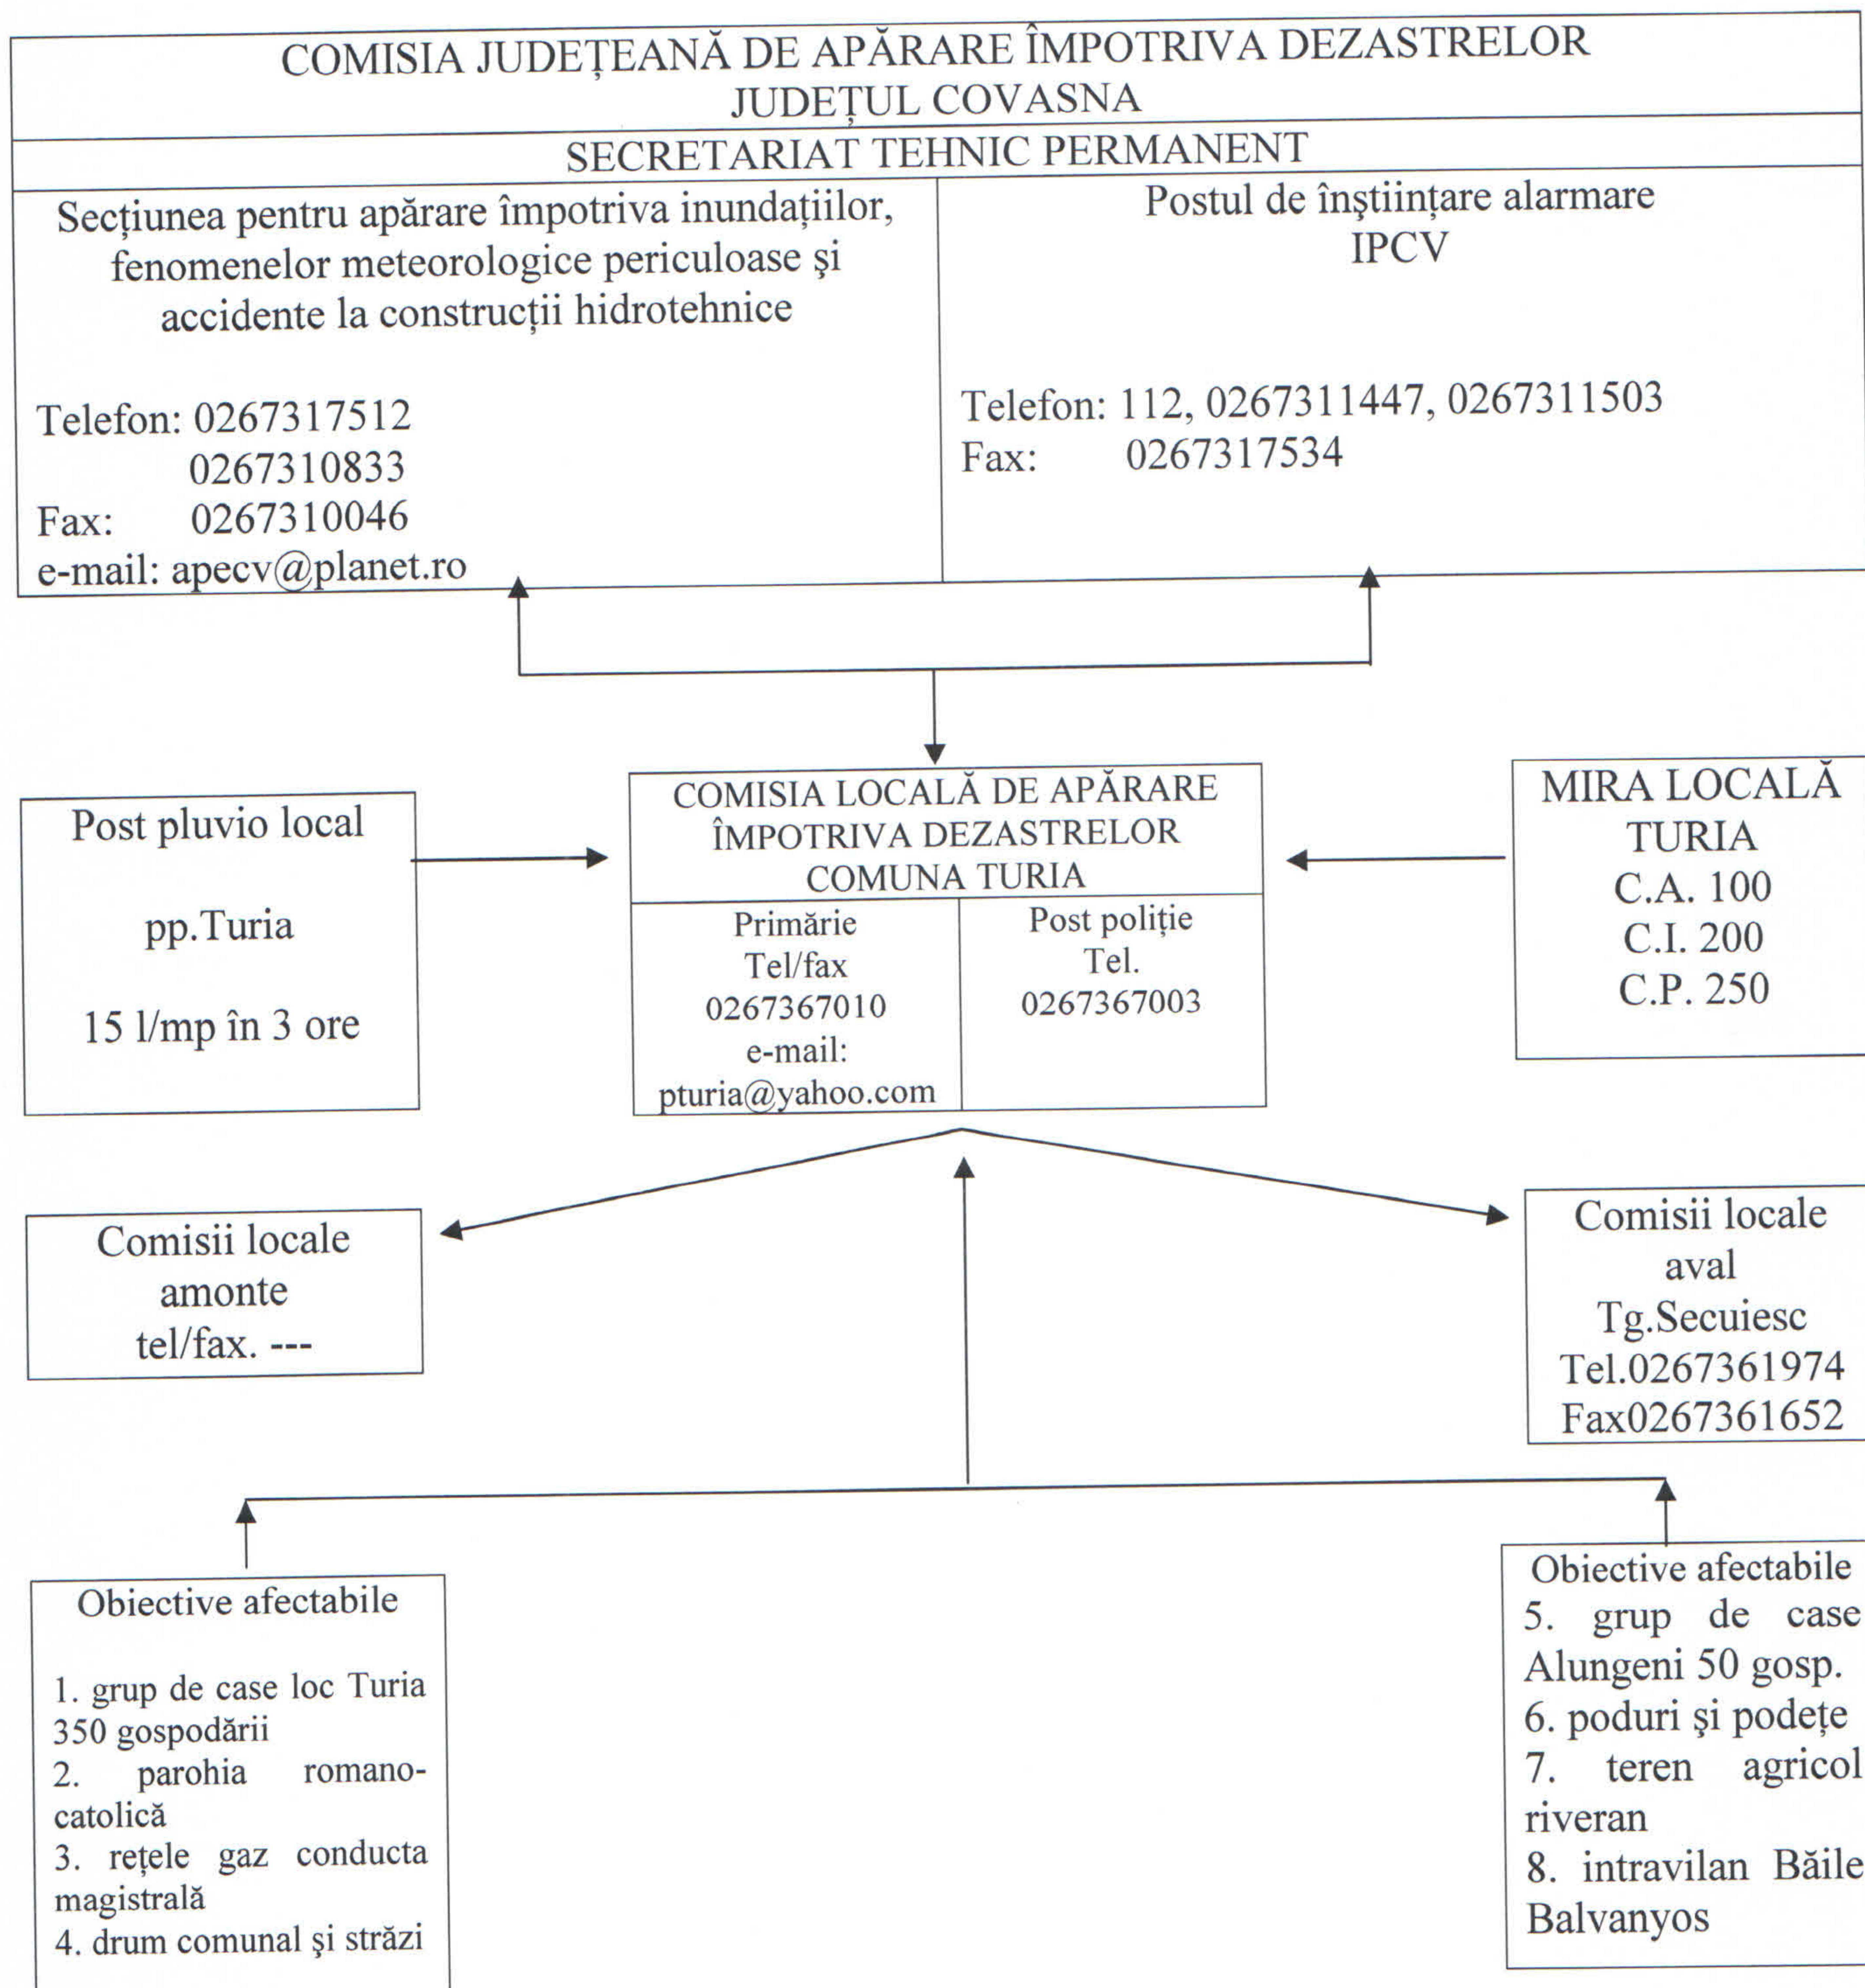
COMISIA JUDEȚEANĂ DE APĂRARE ÎMPOTRIVA DEZASTRELOR
JUDEȚUL COVASNA

SECRETARIAT TEHNIC PERMANENT

Secțiunea pentru apărare împotriva inundațiilor, fenomenelor meteorologice periculoase și accidente la construcții hidrotehnice

Telefon: 0267317512
0267310833
Fax: 0267310046
e-mail: apecv@planet.ro

Postul de înștiințare alarmare
IPCV

Telefon: 112, 0267311447, 0267311503
Fax: 0267317534

Post pluvio local

pp.Turia

15 l/mp în 3 ore

COMISIA LOCALĂ DE APĂRARE ÎMPOTRIVA DEZASTRELOR
COMUNA TURIA

Primărie
Tel/fax
0267367010
e-mail:
pturia@yahoo.com

Post poliție
Tel.
0267367003

MIRA LOCALĂ
TURIA
C.A. 100
C.I. 200
C.P. 250

Comisii locale
amonte
tel/fax. ---

Comisii locale
aval
Tg.Secuiesc
Tel.0267361974
Fax0267361652

Obiective afectabile

1. grup de case loc Turia 350 gospodării
2. parohia romano-catolică
3. rețele gaz conducta magistrală
4. drum comunal și străzi

Obiective afectabile
5. grup de case Alungeni 50 gosp.
6. poduri și podețe
7. teren agricol riveran
8. intravilan Băile Balvanyos